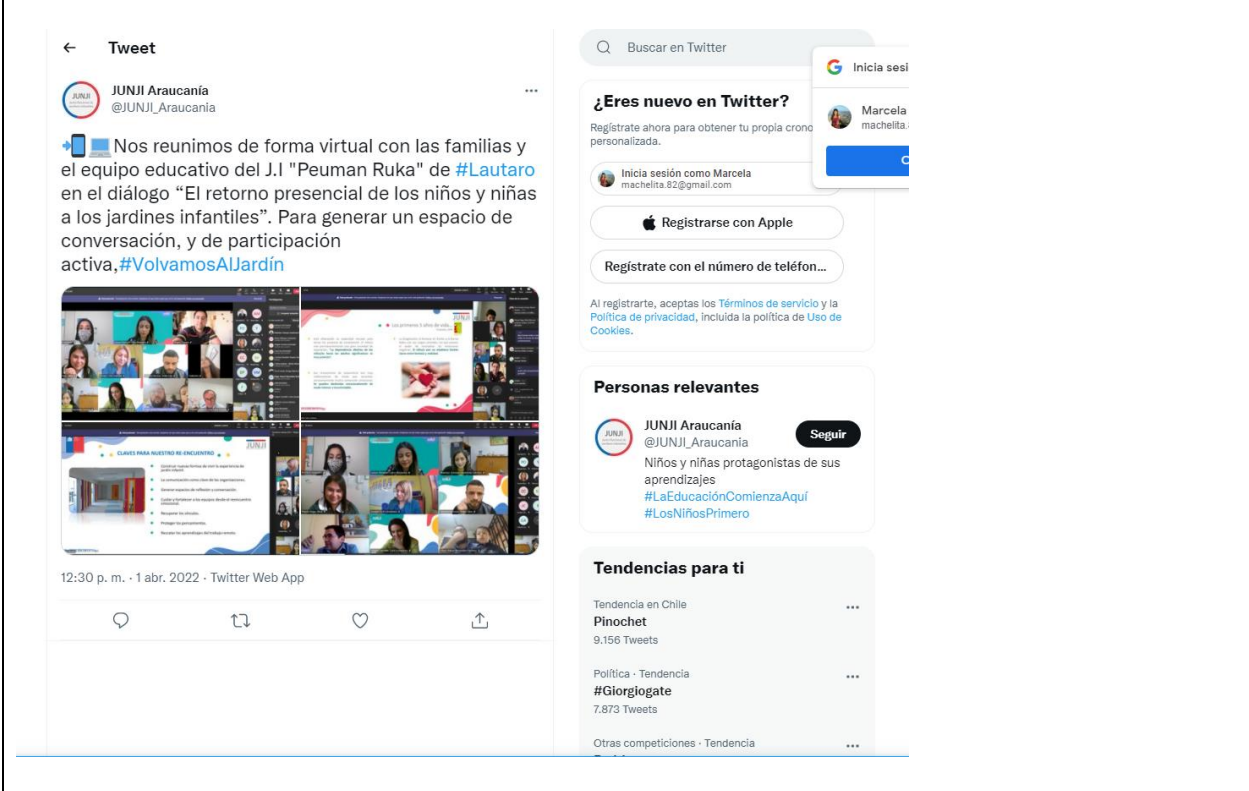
Tweet

JUNJI Araucanía
@JUNJI_Araucania

Nos reunimos de forma virtual con las familias y el equipo educativo del J.I "Peuman Ruka" de #Lautaro en el diálogo "El retorno presencial de los niños y niñas a los jardines infantiles". Para generar un espacio de conversación, y de participación activa,#VolvamosAlJardín

CLAVES PARA NUESTRO RE-ENCUENTRO

Los primeros 5 años de vida

JUNJI

12:30 p. m. · 1 abr. 2022 · Twitter Web App

Buscar en Twitter

Inicia sesi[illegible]

Marcela
machelita.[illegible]

C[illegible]

¿Eres nuevo en Twitter?
Regístrate ahora para obtener tu propia crono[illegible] personalizada.

Inicia sesión como Marcela
machelita.82@gmail.com

Registrarse con Apple

Regístrate con el número de teléfon...

Al registrarte, aceptas los Términos de servicio y la Política de privacidad, incluida la política de Uso de Cookies.

Personas relevantes

JUNJI Araucanía
@JUNJI_Araucania
Seguir
Niños y niñas protagonistas de sus aprendizajes
#LaEducaciónComienzaAquí
#LosNiñosPrimero

Tendencias para ti

Tendencia en Chile
Pinochet
9.156 Tweets

Política · Tendencia
#Giorgiogate
7.873 Tweets

Otras competiciones · Tendencia